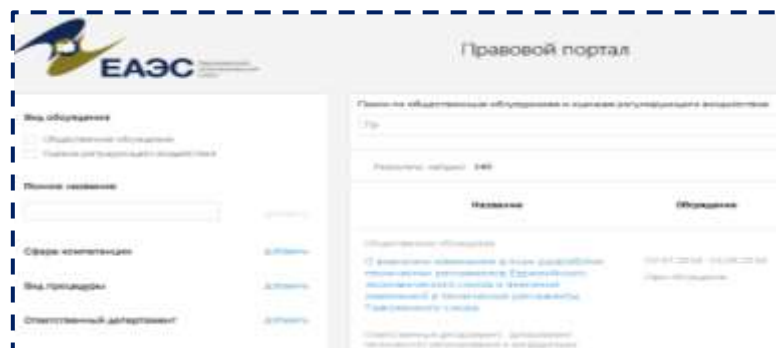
ЕАЭС

Правовой портал

Вид обсуждения

Общественное обсуждение

Оценка регулирующего воздействия

Поиск по названию

Сфера компетенции

Вид процедуры

Ответственный департамент

Поиск по общественным обсуждениям и оценкам регулирующего воздействия

Результаты найдено: 140

Название

Обсуждение

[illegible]